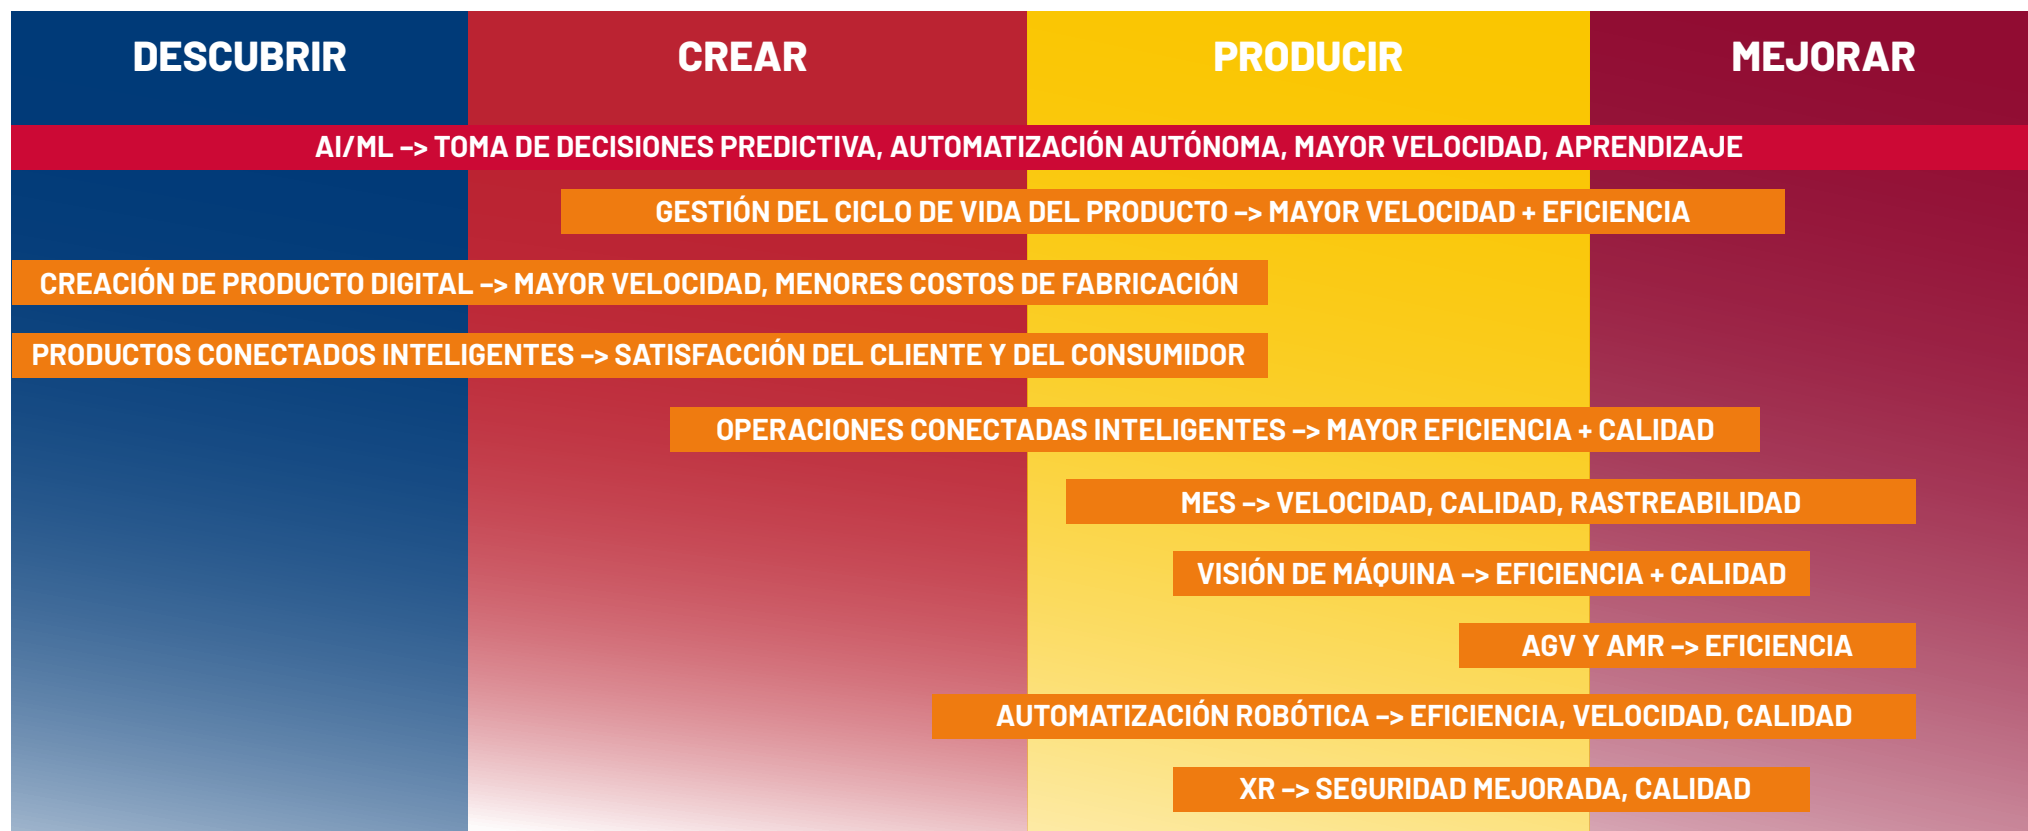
DESCUBRIR

CREAR

PRODUCIR

MEJORAR

AI/ML –> TOMA DE DECISIONES PREDICTIVA, AUTOMATIZACIÓN AUTÓNOMA, MAYOR VELOCIDAD, APRENDIZAJE

GESTIÓN DEL CICLO DE VIDA DEL PRODUCTO –> MAYOR VELOCIDAD + EFICIENCIA

CREACIÓN DE PRODUCTO DIGITAL –> MAYOR VELOCIDAD, MENORES COSTOS DE FABRICACIÓN

PRODUCTOS CONECTADOS INTELIGENTES –> SATISFACCIÓN DEL CLIENTE Y DEL CONSUMIDOR

OPERACIONES CONECTADAS INTELIGENTES –> MAYOR EFICIENCIA + CALIDAD

MES –> VELOCIDAD, CALIDAD, RASTREABILIDAD

VISIÓN DE MÁQUINA –> EFICIENCIA + CALIDAD

AGV Y AMR –> EFICIENCIA

AUTOMATIZACIÓN ROBÓTICA –> EFICIENCIA, VELOCIDAD, CALIDAD

XR –> SEGURIDAD MEJORADA, CALIDAD